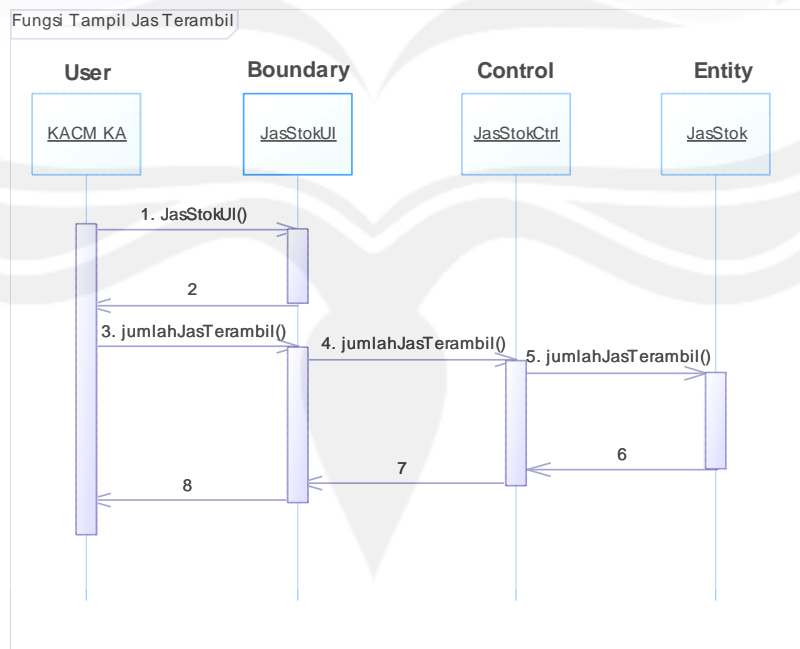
Fungsi Tampil Jas Terambil

User

Boundary

Control

Entity

KACM KA

JasStokUI

JasStokCtrl

JasStok

1. JasStokUI()

2

3. jumlahJasTerambil()

4. jumlahJasTerambil()

5. jumlahJasTerambil()

6

7

8